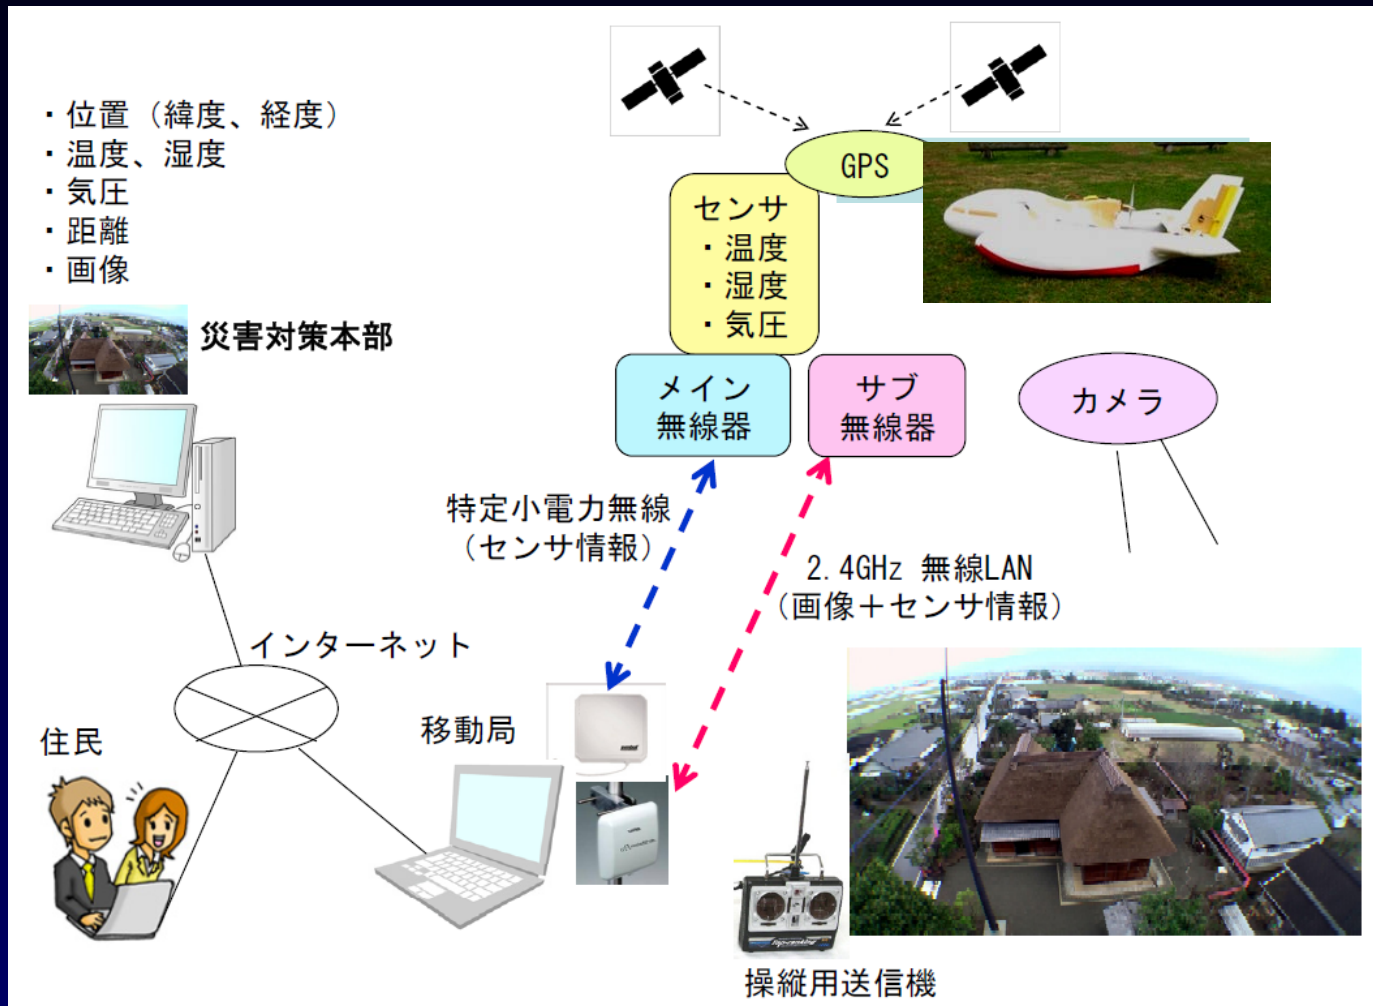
・位置（緯度、経度）
・温度、湿度
・気圧
・距離
・画像

災害対策本部

GPS

センサ
・温度
・湿度
・気圧

メイン
無線器

サブ
無線器

カメラ

特定小電力無線
（センサ情報）

2.4GHz 無線LAN
（画像＋センサ情報）

インターネット

住民

移動局

操縦用送信機